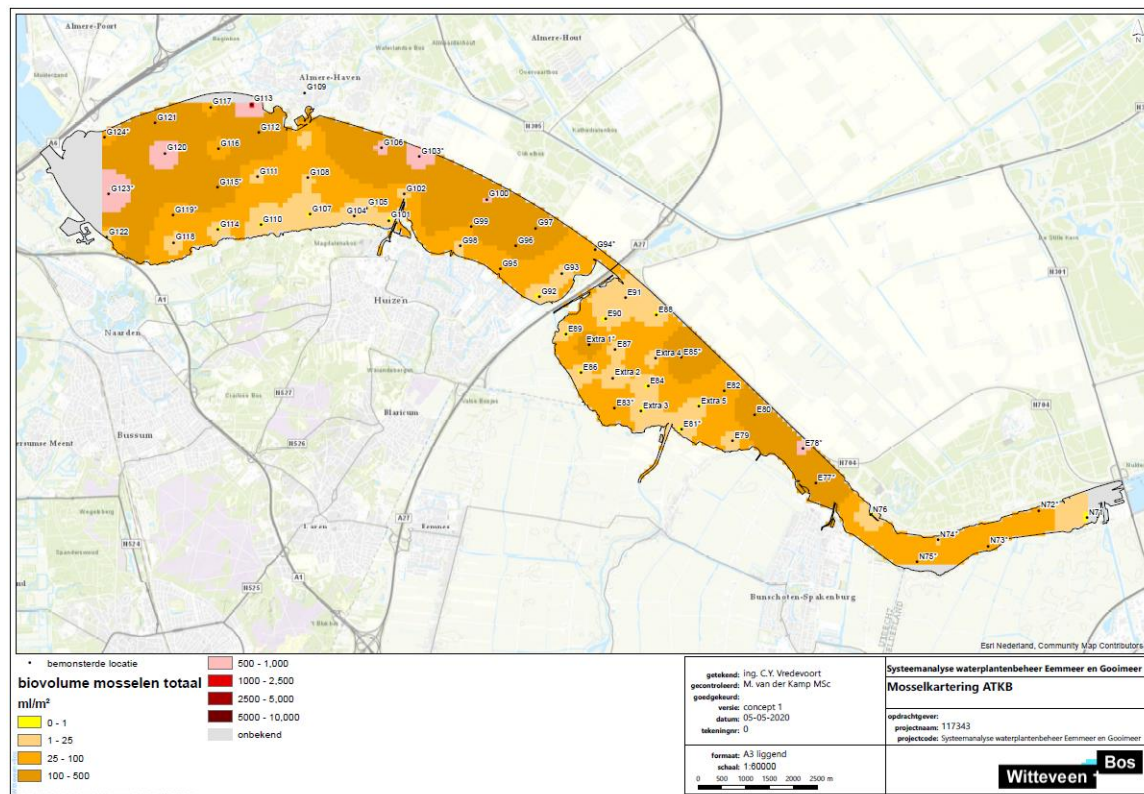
Almere-Poort
Almere-Haven
Almere-Hout
G109
G113
G117
G121
G124*
G120
G116
G112
G106
G103*
G123*
G115*
G111
G108
G102
G100
G119*
G114
G110
G107
G104*
G105
G101
G99
G97
G122
G118
G98
G96
G94*
G95
G93
G92
A27
A1
Naarden
Huizen
E91
E90
E88
E89
Extra 1*
E87
Extra 4
E85*
E86
Extra 2
E84
E82
E83*
Extra 3
Extra 5
E80
E81*
E79
E78*
E77*
N76
N72*
N7
N74*
N73*
N75*
Bussum
Blaricum
Laren
Eemnes
Bunschoten-Spakenburg
H301
H305
H704
H526
H524
H525
H527
A27
Esri Nederland, Community Map Contributors

• bemonsterde locatie
biovolume mosselen totaal
ml/m²
0 - 1
1 - 25
25 - 100
100 - 500
500 - 1,000
1000 - 2,500
2500 - 5,000
5000 - 10,000
onbekend

getekend: ing. C.Y. Vredevoort
gecontroleerd: M. van der Kamp MSc
goedgekeurd:
versie: concept 1
datum: 05-05-2020
tekeningnr: 0

formaat: A3 liggend
schaal: 1:60000
0 500 1000 1500 2000 2500 m

Systeemanalyse waterplantenbeheer Eemmeer en Gooimeer
Mosselkartering ATKB

opdrachtgever:
projectnaam: 117343
projectcode: Systeemanalyse waterplantenbeheer Eemmeer en Gooimeer

Witteveen Bos